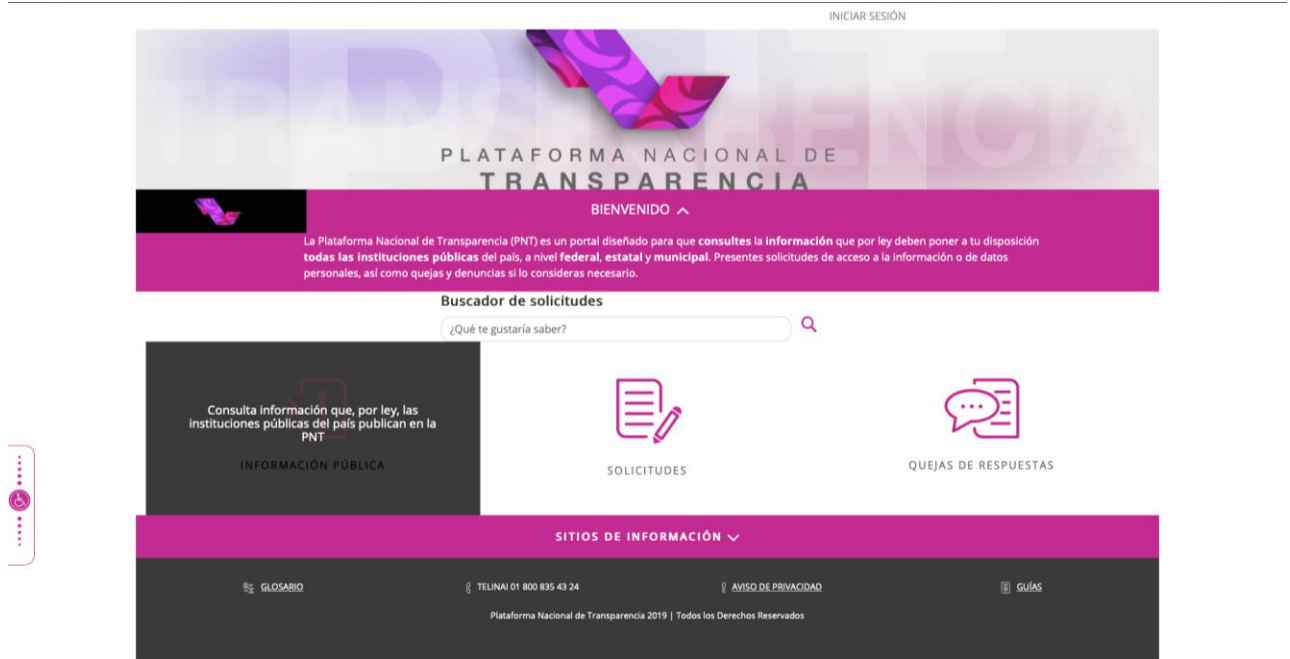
INICIAR SESIÓN

TRANSPARENCIA

PLATAFORMA NACIONAL DE
TRANSPARENCIA

BIENVENIDO

La Plataforma Nacional de Transparencia (PNT) es un portal diseñado para que **consultes** la **información** que por ley deben poner a tu disposición **todas las instituciones públicas** del país, a nivel **federal**, **estatal** y **municipal**. Presentes solicitudes de acceso a la información o de datos personales, así como quejas y denuncias si lo consideras necesario.

Buscador de solicitudes

¿Qué te gustaría saber?

Consulta información que, por ley, las instituciones públicas del país publican en la PNT

INFORMACIÓN PÚBLICA

SOLICITUDES

QUEJAS DE RESPUESTAS

SITIOS DE INFORMACIÓN

GLOSARIO

TELINAI 01 800 835 43 24

AVISO DE PRIVACIDAD

GUÍAS

Plataforma Nacional de Transparencia 2019 | Todos los Derechos Reservados